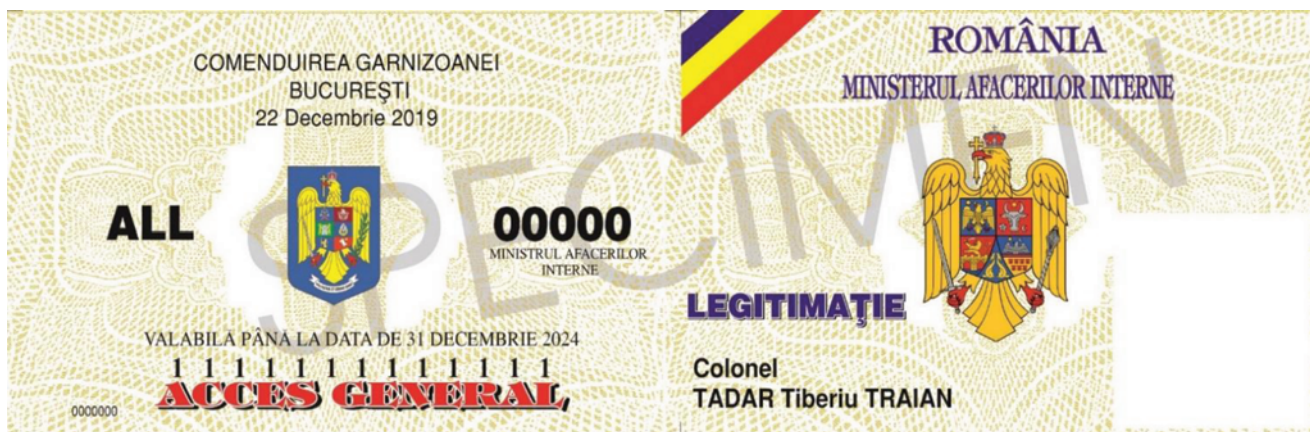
COMENDUIREA GARNIZOANEI
BUCUREŞTI
22 Decembrie 2019

ALL

00000
MINISTRUL AFACERILOR INTERNE

VALABILĂ PÂNĂ LA DATA DE 31 DECEMBRIE 2024
1 1 1 1 1 1 1 1 1 1 1 1 1 1
ACCES GENERAL

0000000

SPECIMEN

ROMÂNIA
MINISTERUL AFACERILOR INTERNE

LEGITIMAŢIE

Colonel
TADAR Tiberiu TRAIAN